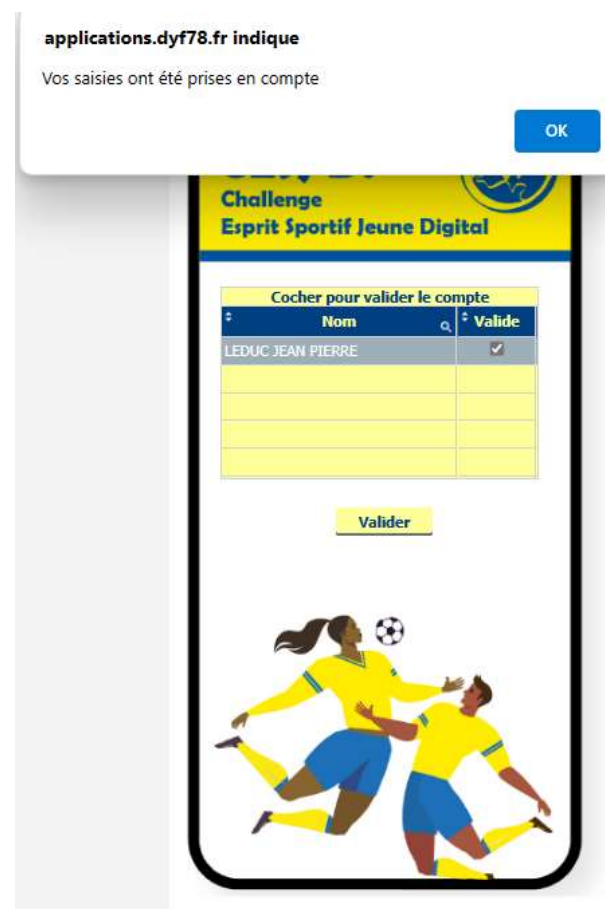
applications.dyf78.fr indique

Vos saisies ont été prises en compte

OK

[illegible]

Challenge
Esprit Sportif Jeune Digital

Cocher pour valider le compte

| Nom | Valide |
|---|---|
| LEDUC JEAN PIERRE | ☑ |
| | |
| | |
| | |
| | |

Valider